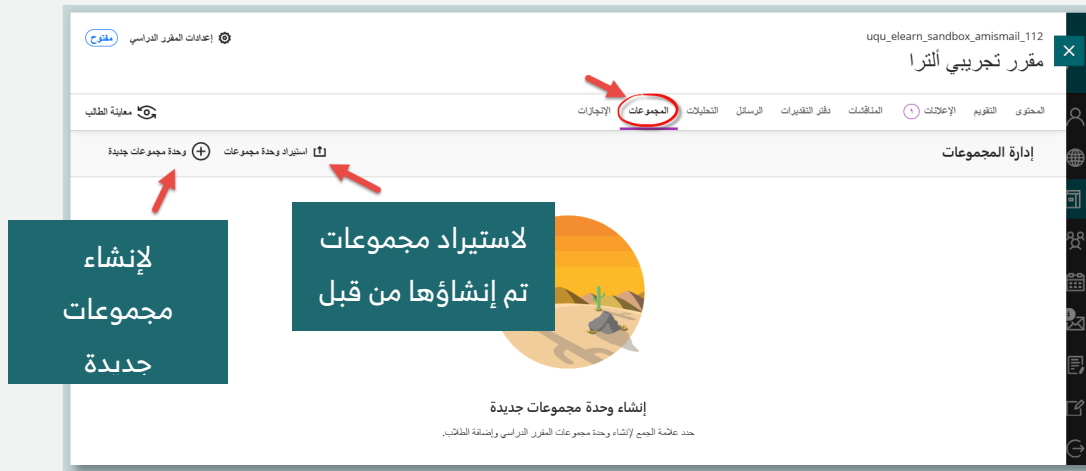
uqu_elearn_sandbox_amismail_112

مقرر تجريبي ألترا

إعدادات المقرر الدراسي مفتوح

المحتوى التقويم الإعلانات ١ المناقشات دفتر التقديرات الرسائل التحليلات المجموعات الإنجازات

معاينة الطالب

إدارة المجموعات

استيراد وحدة مجموعات

وحدة مجموعات جديدة

لإنشاء مجموعات جديدة

لاستيراد مجموعات تم إنشاؤها من قبل

إنشاء وحدة مجموعات جديدة

حدد علامة الجمع لإنشاء وحدة مجموعات المقرر الدراسي وإضافة الطلاب.